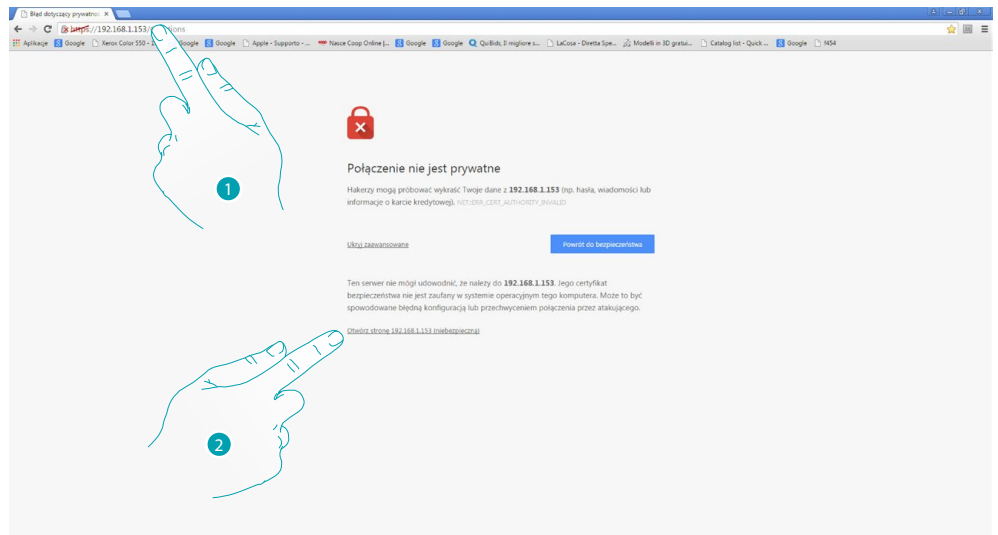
Błąd dotyczący prywatnoś ×

https://192.168.1.153/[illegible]tions

Aplikacje Google Xerox Color 550 - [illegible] Google Google Apple - Supporto - ... Nasce Coop Online (... Google Google QuiBids, Il migliore s... LaCosa - Diretta Spe... Modelli in 3D gratui... Catalog list - Quick ... Google f454

Połączenie nie jest prywatne

Hakerzy mogą próbować wykraść Twoje dane z 192.168.1.153 (np. hasła, wiadomości lub informacje o karcie kredytowej). NET::ERR_CERT_AUTHORITY_INVALID

Ukryj zaawansowane

Powrót do bezpieczeństwa

Ten serwer nie mógł udowodnić, że należy do 192.168.1.153. Jego certyfikat bezpieczeństwa nie jest zaufany w systemie operacyjnym tego komputera. Może to być spowodowane błędną konfiguracją lub przechwyceniem połączenia przez atakującego.

Otwórz stronę 192.168.1.153 (niebezpieczną)

1

2